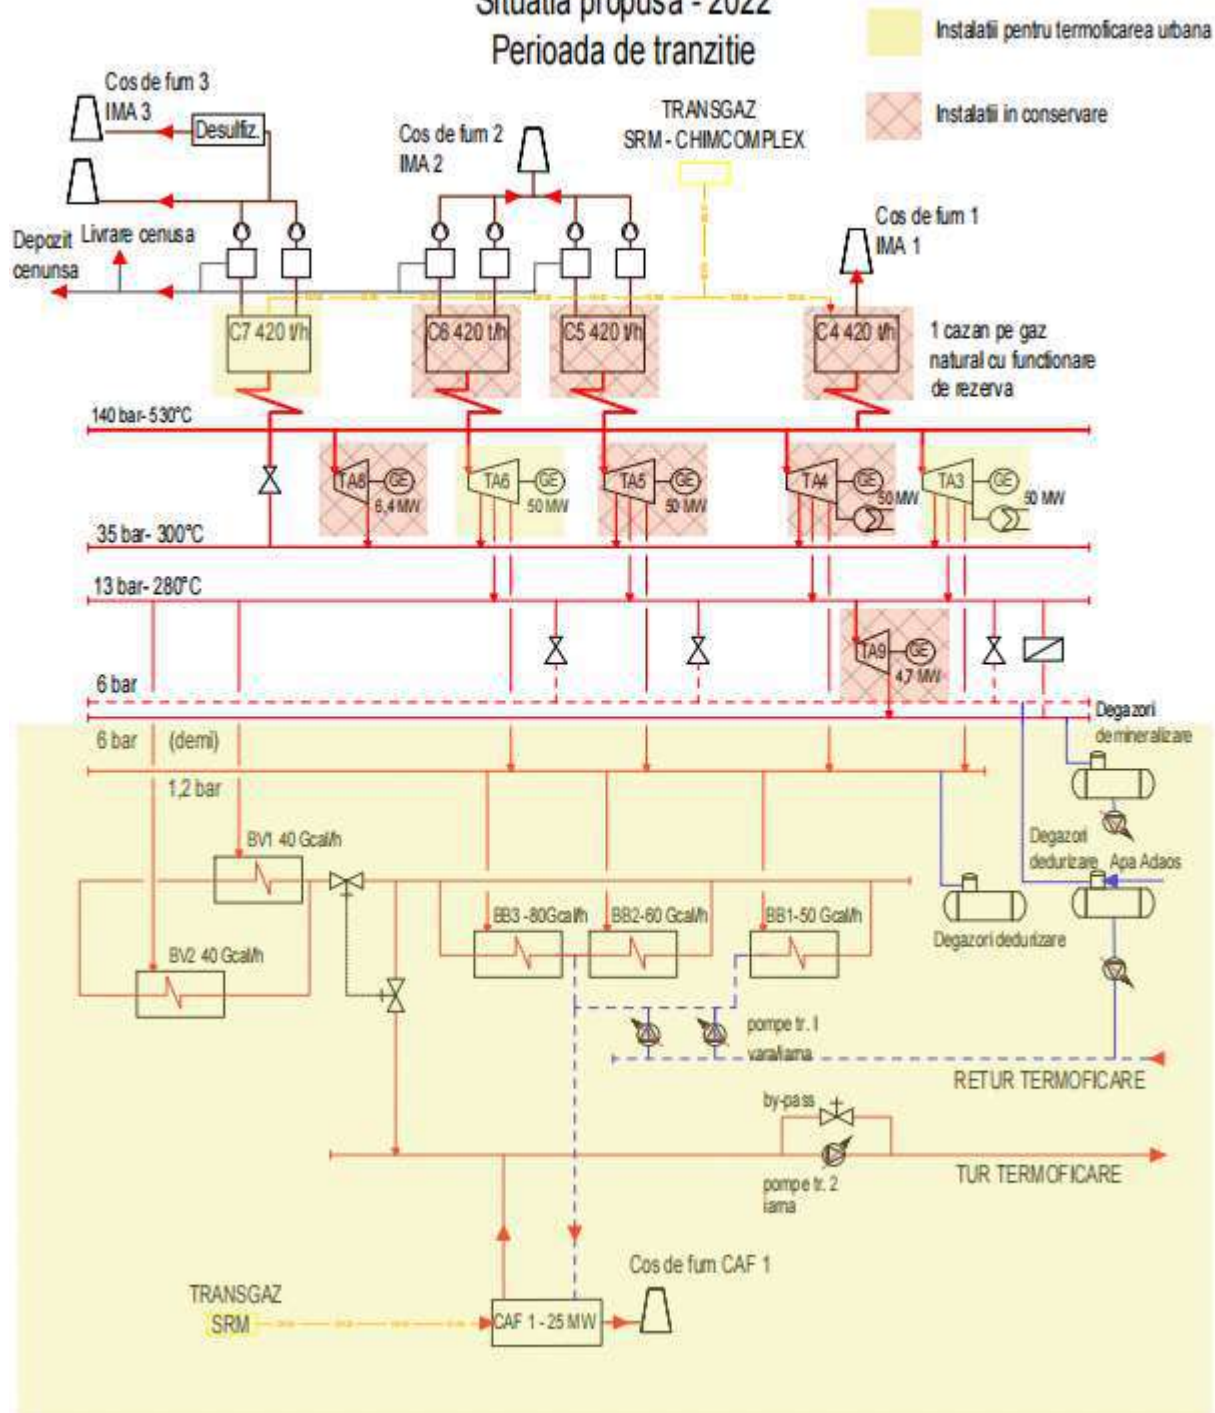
Situatia propusa - 2022
Perioada de tranzitie

Instalatii pentru termoficarea urbana

Instalatii in conservare

Cos de fum 3
IMA 3
Desulfiz.

Cos de fum 2
IMA 2

TRANSGAZ
SRM - CHIMCOMPLEX

Cos de fum 1
IMA 1

Depozit cenunsa
Livrare cenusa

C7 420 t/h
C6 420 t/h
C5 420 t/h
C4 420 t/h

1 cazan pe gaz natural cu functionare de rezerva

140 bar- 530°C

TA8 GE 6,4 MW
TA6 GE 50 MW
TA5 GE 50 MW
TA4 GE 50 MW
TA3 GE 50 MW

35 bar- 300°C

13 bar- 280°C

TA9 GE 4,7 MW

6 bar

6 bar (demi)

Degazori demineralizare

1,2 bar

BV1 40 Gcal/h

Degazori dedurizare
Apa Adaos

BB3 -80Gcal/h
BB2-60 Gcal/h
BB1-50 Gcal/h

Degazori dedurizare

BV2 40 Gcal/h

pompe tr. 1 vara/iarna

RETUR TERMOFICARE

by-pass

TUR TERMOFICARE

pompe tr. 2 iarna

Cos de fum CAF 1

TRANSGAZ
SRM

CAF 1 - 25 MW